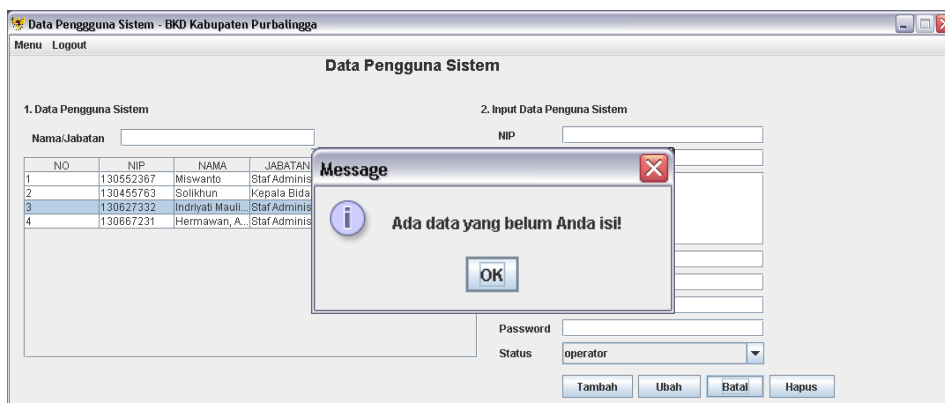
Data Penggguna Sistem - BKD Kabupaten Purbalingga

Menu Logout

Data Pengguna Sistem

1. Data Pengguna Sistem

Nama/Jabatan

| NO | NIP | NAMA | JABATAN |
|---|---|---|---|
| 1 | 130552367 | Miswanto | Staf Adminis |
| 2 | 130455763 | Solikhun | Kepala Bida |
| 3 | 130627332 | Indriyati Mauli... | Staf Adminis |
| 4 | 130667231 | Hermawan, A... | Staf Adminis |

2. Input Data Penguna Sistem

NIP

Message

Ada data yang belum Anda isi!

OK

Password

Status operator

Tambah Ubah Batal Hapus